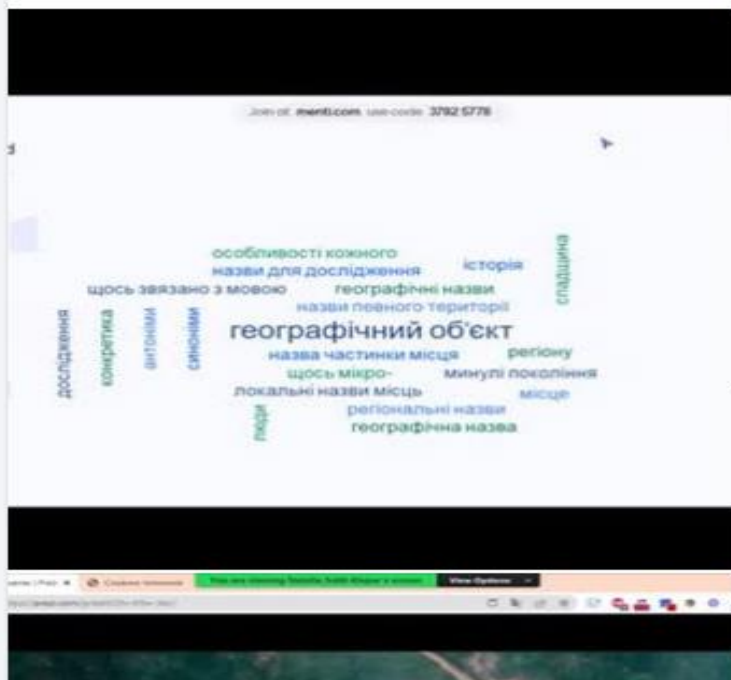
Join at menti.com use code 3792 5778

особливості кожного
назви для дослідження
історія
щось звязано з мовою
географічні назви
назви певного території
спадщина
дослідження
конкретика
антоніми
синоніми
географічний об'єкт
назва частинки місця
регіону
щось мікро-
минулі покоління
локальні назви місць
місце
люди
регіональні назви
географічна назва

You are viewing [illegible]'s screen
View Options
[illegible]